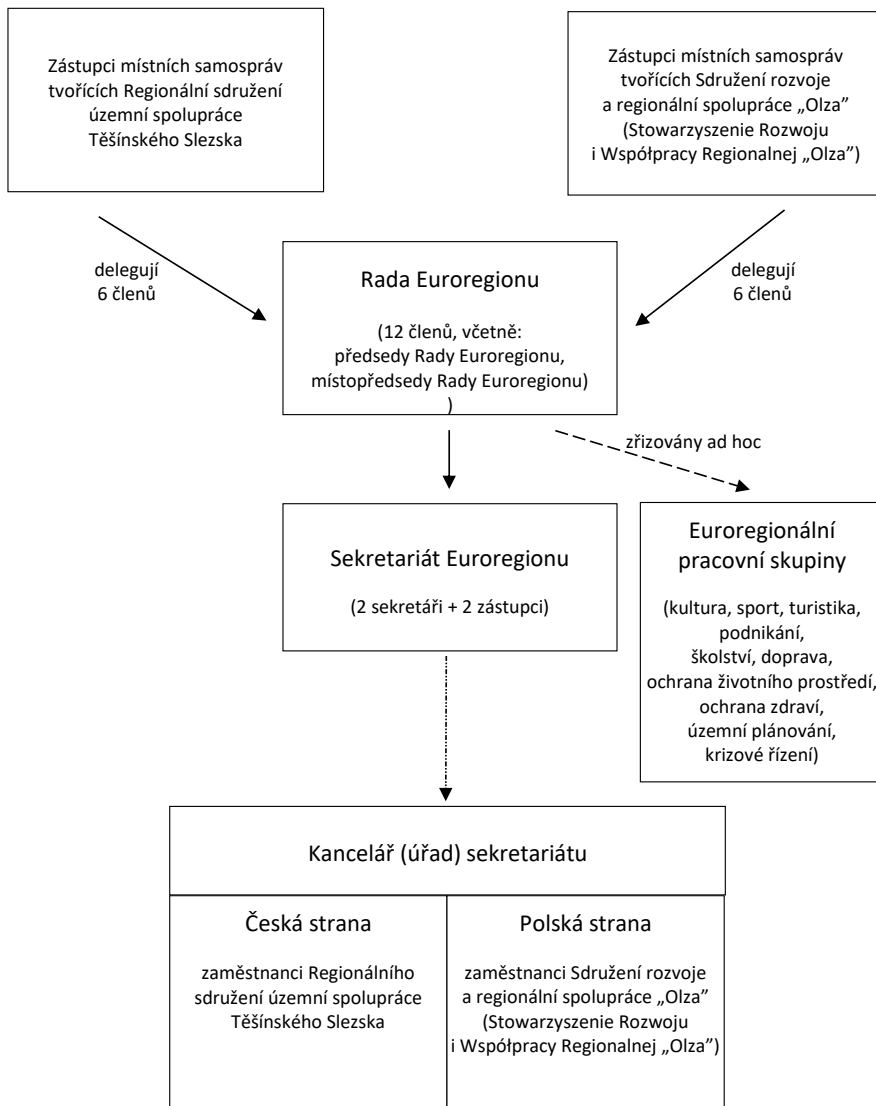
Zástupci místních samospráv tvořících Regionální sdružení územní spolupráce Těšínského Slezska

Zástupci místních samospráv tvořících Sdružení rozvoje a regionální spolupráce „Olza" (Stowarzyszenie Rozwoju i Współpracy Regionalnej „Olza")

delegují 6 členů

delegují 6 členů

Rada Euroregionu

(12 členů, včetně: předsedy Rady Euroregionu, místopředsedy Rady Euroregionu) )

zřizovány ad hoc

Sekretariát Euroregionu

(2 sekretáři + 2 zástupci)

Euroregionální pracovní skupiny

(kultura, sport, turistika, podnikání, školství, doprava, ochrana životního prostředí, ochrana zdraví, územní plánování, krizové řízení)

Kancelář (úřad) sekretariátu

| Česká strana | Polská strana |
|---|---|
| zaměstnanci Regionálního sdružení územní spolupráce Těšínského Slezska | zaměstnanci Sdružení rozvoje a regionální spolupráce „Olza" (Stowarzyszenie Rozwoju i Współpracy Regionalnej „Olza") |